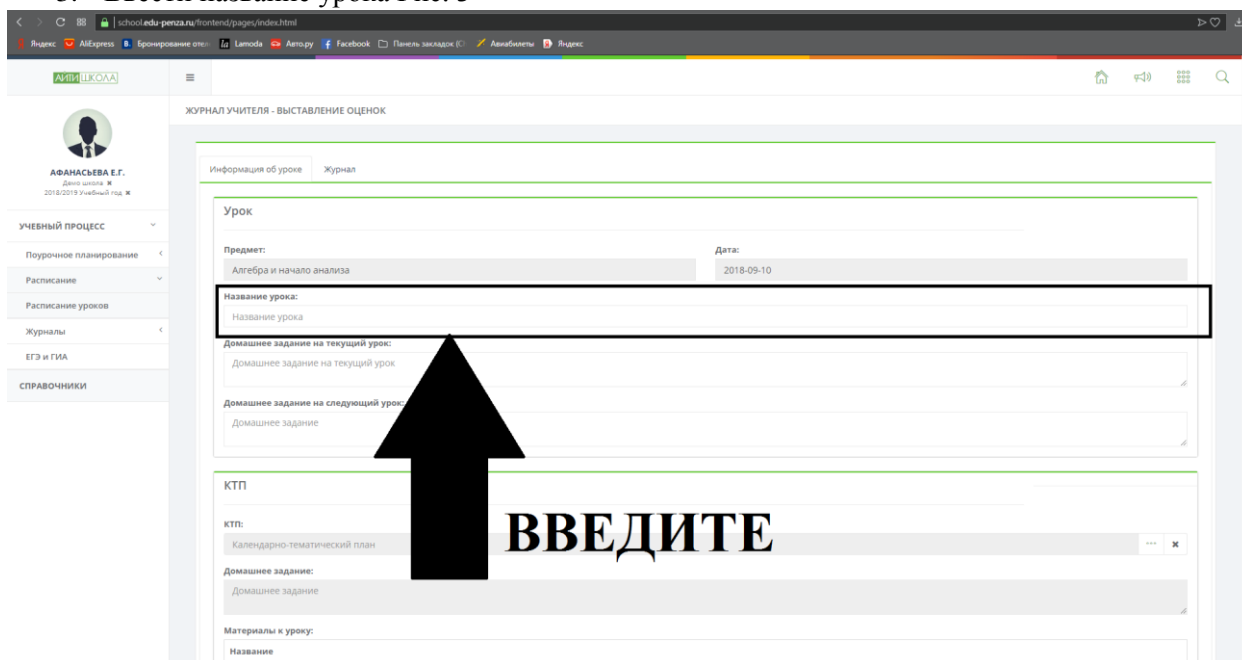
3. Ввести название урока Рис. 3

school.edu-penza.ru/frontend/pages/index.html

Яндекс AliExpress Бронирование отел Lamoda Авто.ру Facebook Панель закладок Авиабилеты Яндекс

АИТИ ШКОЛА

ЖУРНАЛ УЧИТЕЛЯ - ВЫСТАВЛЕНИЕ ОЦЕНОК

АФАНАСЬЕВА Е.Г.
Демо школа
2018/2019 Учебный год

УЧЕБНЫЙ ПРОЦЕСС
Поурочное планирование
Расписание
Расписание уроков
Журналы
ЕГЭ и ГИА
СПРАВОЧНИКИ

Информация об уроке
Журнал

Урок

Предмет:
Алгебра и начало анализа

Дата:
2018-09-10

Название урока:
Название урока

Домашнее задание на текущий урок:
Домашнее задание на текущий урок

Домашнее задание на следующий урок:
Домашнее задание

КТП

КТП:
Календарно-тематический план

ВВЕДИТЕ

Домашнее задание:
Домашнее задание

Материалы к уроку:
Название